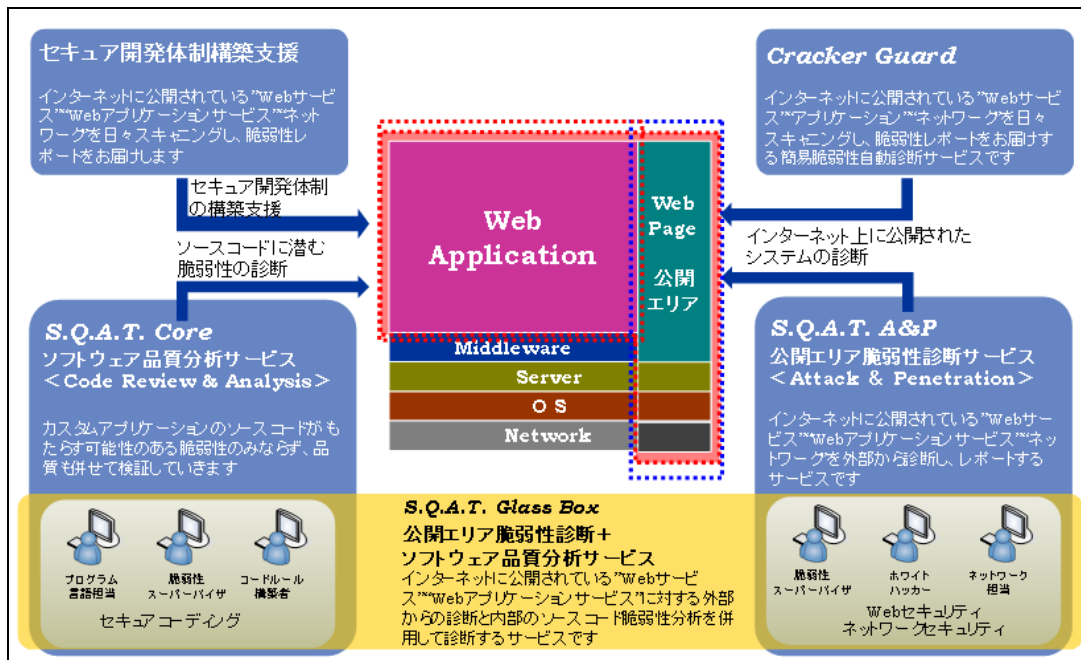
セキュア開発体制構築支援

インターネットに公開されている"Webサービス""Webアプリケーションサービス""ネットワークを日々スキャニングし、脆弱性レポートをお届けします

セキュア開発体制の構築支援

ソースコードに潜む脆弱性の診断

Cracker Guard

インターネットに公開されている"Webサービス""アプリケーションサービス""ネットワークを日々スキャニングし、脆弱性レポートをお届けする簡易脆弱性自動診断サービスです

インターネット上に公開されたシステムの診断

Web Application

Web Page

公開エリア

Middleware

Server

OS

Network

S.Q.A.T. Core

ソフトウェア品質分析サービス

＜Code Review & Analysis＞

カスタムアプリケーションのソースコードがもたらす可能性のある脆弱性のみならず、品質も併せて検証していきます

S.Q.A.T. A&P

公開エリア脆弱性診断サービス

＜Attack & Penetration＞

インターネットに公開されている"Webサービス""Webアプリケーションサービス""ネットワークを外部から診断し、レポートするサービスです

プログラム言語担当

脆弱性スーパーバイザ

コードルール構築者

セキュアコーディング

S.Q.A.T. Glass Box

公開エリア脆弱性診断＋ソフトウェア品質分析サービス

インターネットに公開されている"Webサービス""Webアプリケーションサービス"に対する外部からの診断と内部のソースコード脆弱性分析を併用して診断するサービスです

脆弱性スーパーバイザ

ホワイトハッカー

ネットワーク担当

Webセキュリティ
ネットワークセキュリティ